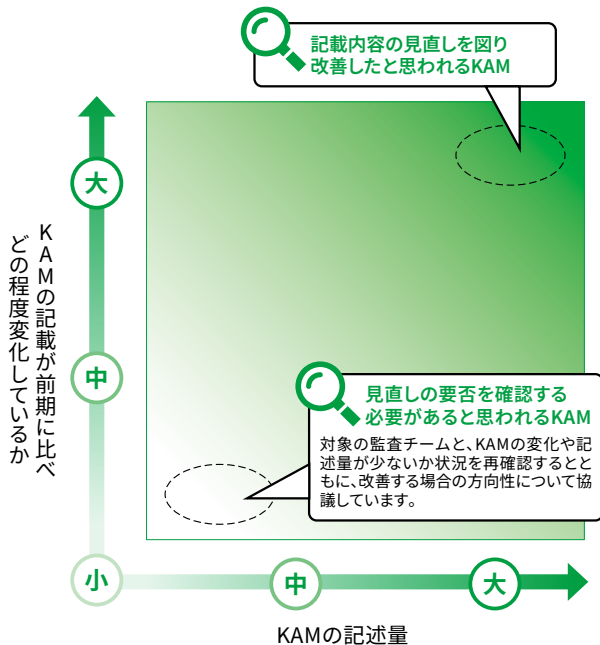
記載内容の見直しを図り改善したと思われるKAM

KAMの記載が前期に比べどの程度変化しているか

大

中

見直しの要否を確認する必要があると思われるKAM

対象の監査チームと、KAMの変化や記述量が少ないか状況を再確認するとともに、改善する場合の方向性について協議しています。

小

中

大

KAMの記述量